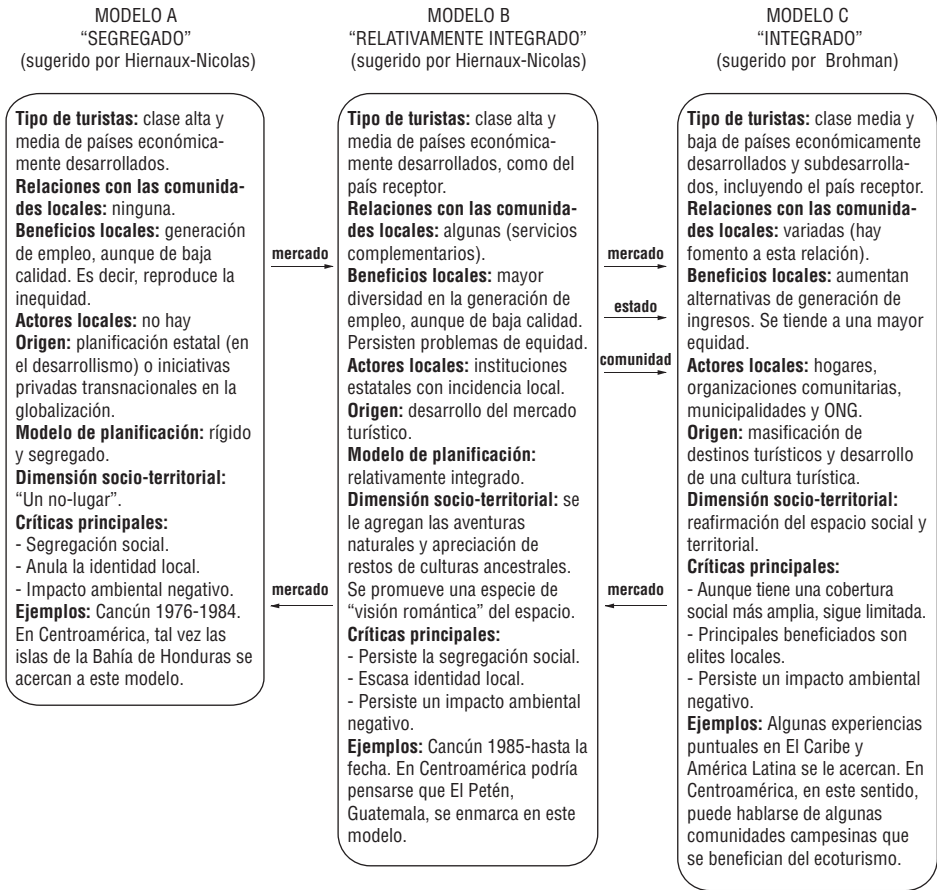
MODELO A
"SEGREGADO"
(sugerido por Hiernaux-Nicolas)

Tipo de turistas: clase alta y media de países económicamente desarrollados.
Relaciones con las comunidades locales: ninguna.
Beneficios locales: generación de empleo, aunque de baja calidad. Es decir, reproduce la inequidad.
Actores locales: no hay
Origen: planificación estatal (en el desarrollismo) o iniciativas privadas transnacionales en la globalización.
Modelo de planificación: rígido y segregado.
Dimensión socio-territorial: "Un no-lugar".
Críticas principales:
- Segregación social.
- Anula la identidad local.
- Impacto ambiental negativo.
Ejemplos: Cancún 1976-1984. En Centroamérica, tal vez las islas de la Bahía de Honduras se acercan a este modelo.

mercado

mercado

MODELO B
"RELATIVAMENTE INTEGRADO"
(sugerido por Hiernaux-Nicolas)

Tipo de turistas: clase alta y media de países económicamente desarrollados, como del país receptor.
Relaciones con las comunidades locales: algunas (servicios complementarios).
Beneficios locales: mayor diversidad en la generación de empleo, aunque de baja calidad. Persisten problemas de equidad.
Actores locales: instituciones estatales con incidencia local.
Origen: desarrollo del mercado turístico.
Modelo de planificación: relativamente integrado.
Dimensión socio-territorial: se le agregan las aventuras naturales y apreciación de restos de culturas ancestrales. Se promueve una especie de "visión romántica" del espacio.
Críticas principales:
- Persiste la segregación social.
- Escasa identidad local.
- Persiste un impacto ambiental negativo.
Ejemplos: Cancún 1985-hasta la fecha. En Centroamérica podría pensarse que El Petén, Guatemala, se enmarca en este modelo.

mercado
estado
comunidad

mercado

MODELO C
"INTEGRADO"
(sugerido por Brohman)

Tipo de turistas: clase media y baja de países económicamente desarrollados y subdesarrollados, incluyendo el país receptor.
Relaciones con las comunidades locales: variadas (hay fomento a esta relación).
Beneficios locales: aumentan alternativas de generación de ingresos. Se tiende a una mayor equidad.
Actores locales: hogares, organizaciones comunitarias, municipalidades y ONG.
Origen: masificación de destinos turísticos y desarrollo de una cultura turística.
Dimensión socio-territorial: reafirmación del espacio social y territorial.
Críticas principales:
- Aunque tiene una cobertura social más amplia, sigue limitada.
- Principales beneficiados son elites locales.
- Persiste un impacto ambiental negativo.
Ejemplos: Algunas experiencias puntuales en El Caribe y América Latina se le acercan. En Centroamérica, en este sentido, puede hablarse de algunas comunidades campesinas que se benefician del ecoturismo.